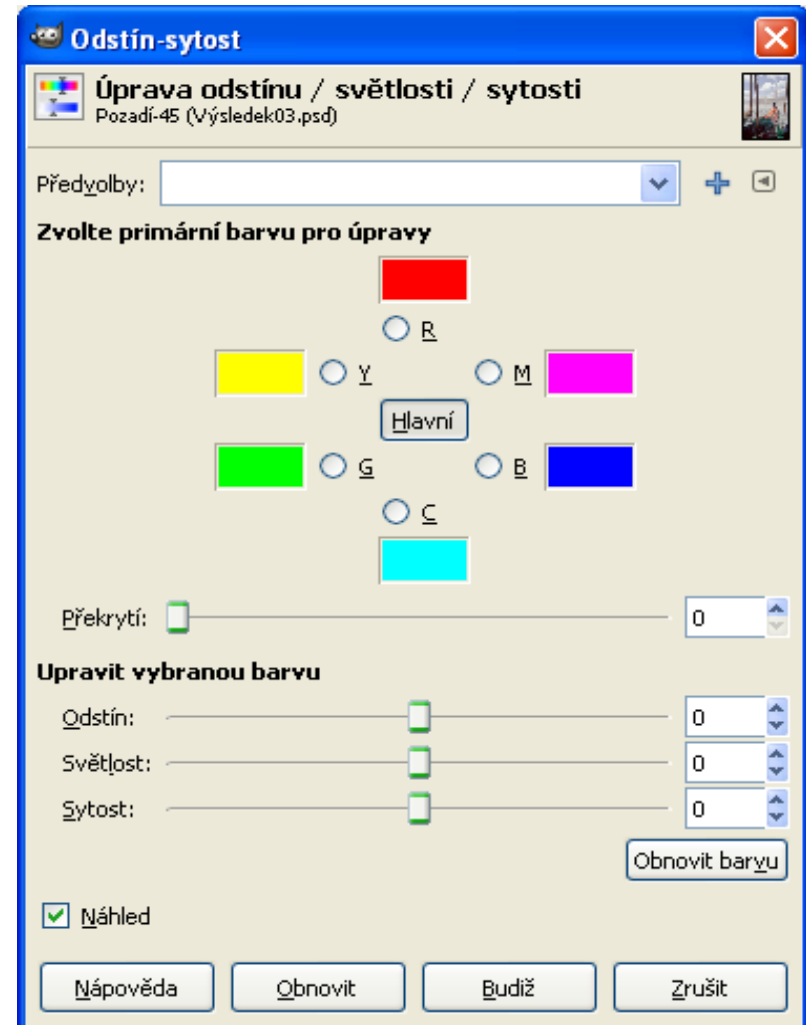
Odstín-sytost

Úprava odstínu / světlosti / sytosti
Pozadí-45 (Výsledek03.psd)

Předvolby:

Zvolte primární barvu pro úpravy

R

Y

M

Hlavní

G

B

C

Překrytí: 0

Upravit vybranou barvu

Odstín: 0

Světlost: 0

Sytost: 0

Obnovit barvu

Náhled

Nápověda Obnovit Budiž Zrušit